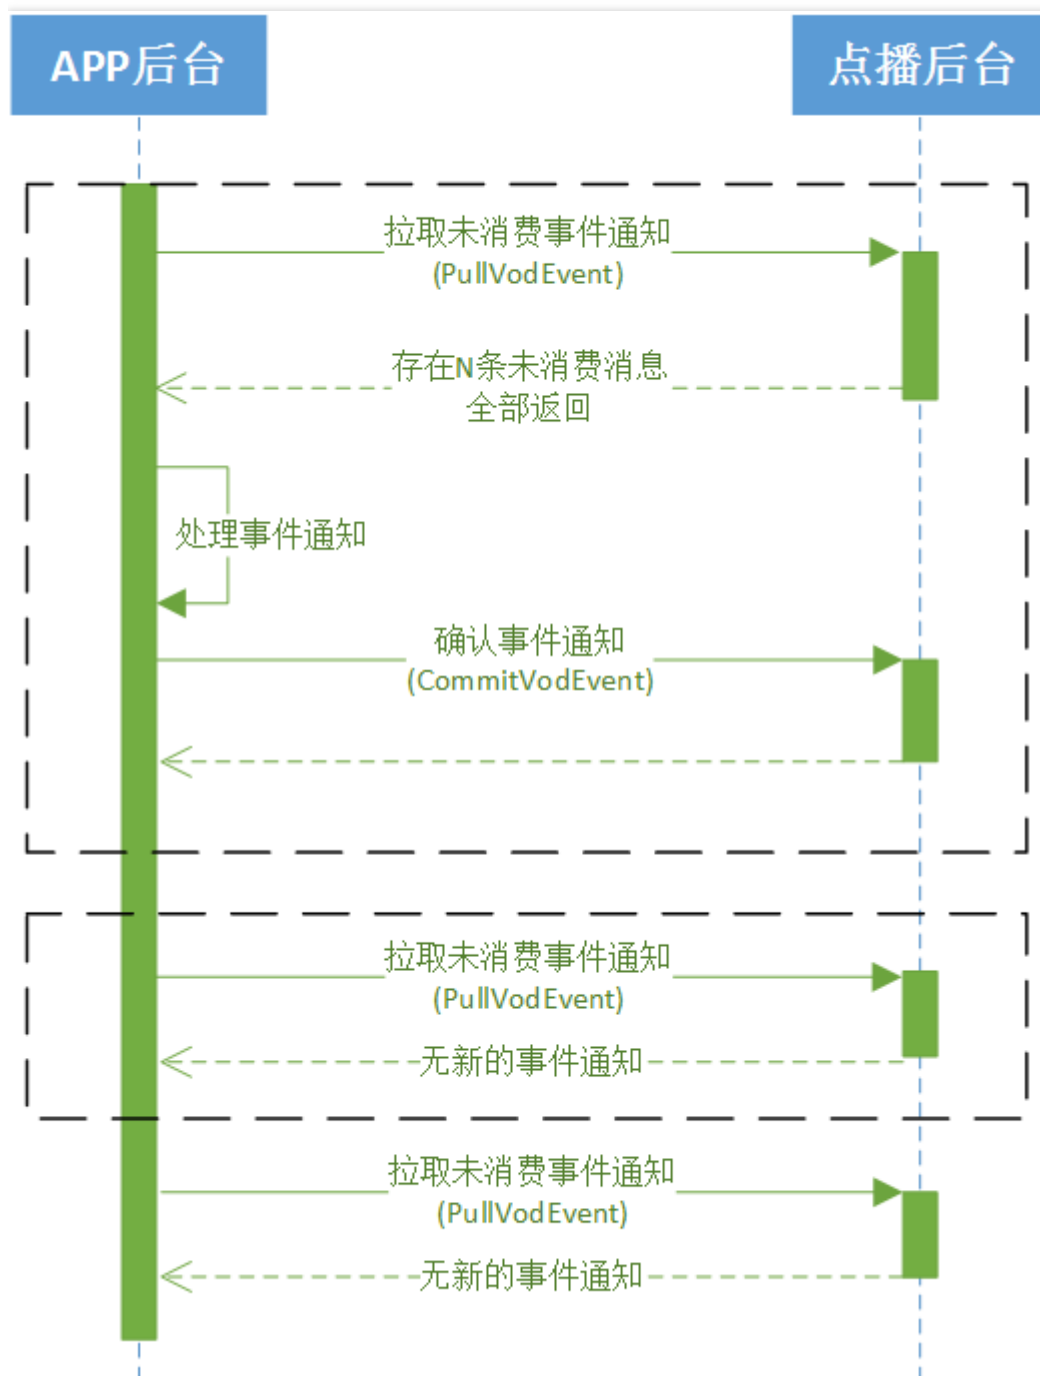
APP后台

点播后台

拉取未消费事件通知
(PullVodEvent)

存在N条未消费消息
全部返回

处理事件通知

确认事件通知
(CommitVodEvent)

拉取未消费事件通知
(PullVodEvent)

无新的事件通知

拉取未消费事件通知
(PullVodEvent)

无新的事件通知